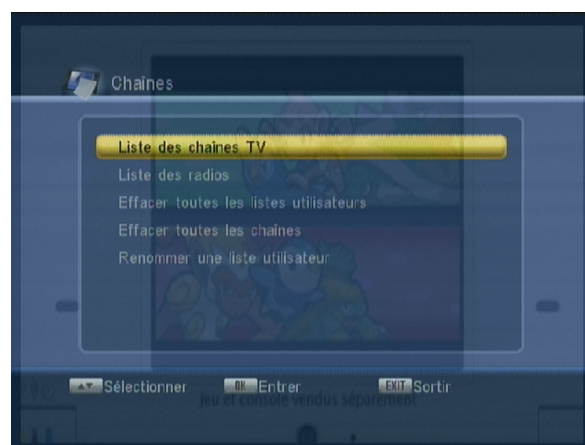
Chaines

Liste des chaines TV
Liste des radios
Effacer toutes les listes utilisateurs
Effacer toutes les chaines
Renommer une liste utilisateur

Sélectionner OK Entrer EXIT Sortir

Jeu et console vendus séparément